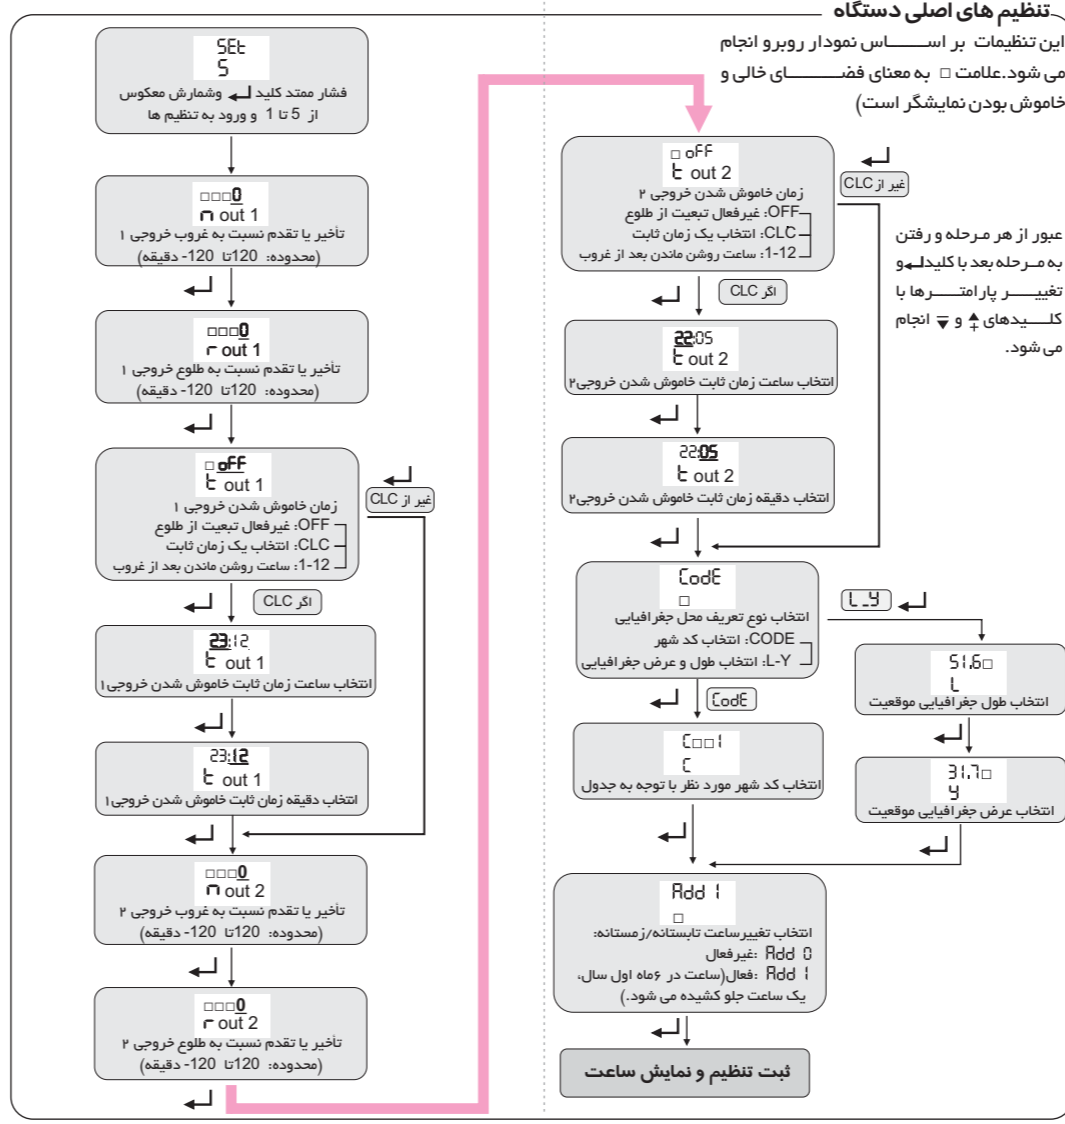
تنظیم های اصلی دستگاه

این تنظیمات بر اســاس نمودار روبرو انجام می شود.علامت □ به معنای فضــای خالی و خاموش بودن نمایشگر است)

SEt
S
فشار ممتد کلید ↵ وشمارش معکوس از 5 تا 1 و ورود به تنظیم ها

□□□0
n out 1
تأخیر یا تقدم نسبت به غروب خروجی ۱
(محدوده: 120تا 120- دقیقه)

□□□0
r out 1
تأخیر یا تقدم نسبت به طلوع خروجی ۱
(محدوده: 120تا 120- دقیقه)

□ oFF
t out 1
زمان خاموش شدن خروجی ۱
OFF: غیرفعال تبعیت از طلوع
CLC: انتخاب یک زمان ثابت
1-12: ساعت روشن ماندن بعد از غروب

غیر از CLC

اگر CLC

23:12
t out 1
انتخاب ساعت زمان ثابت خاموش شدن خروجی۱

23:12
t out 1
انتخاب دقیقه زمان ثابت خاموش شدن خروجی۱

□□□0
n out 2
تأخیر یا تقدم نسبت به غروب خروجی ۲
(محدوده: 120تا 120- دقیقه)

□□□0
r out 2
تأخیر یا تقدم نسبت به طلوع خروجی ۲
(محدوده: 120تا 120- دقیقه)

□ oFF
t out 2
زمان خاموش شدن خروجی ۲
OFF: غیرفعال تبعیت از طلوع
CLC: انتخاب یک زمان ثابت
1-12: ساعت روشن ماندن بعد از غروب

غیر از CLC

اگر CLC

عبور از هر مرحله و رفتن به مـرحله بعد با کلید↵و تغییـــر پارامتــرها با کلـــیدهای ▲ و ▼ انجام می شود.

22:05
t out 2
انتخاب ساعت زمان ثابت خاموش شدن خروجی۲

22:05
t out 2
انتخاب دقیقه زمان ثابت خاموش شدن خروجی۲

CodE
□
انتخاب نوع تعریف محل جغرافیایی
CODE: انتخاب کد شهر
L-Y: انتخاب طول و عرض جغرافیایی

L_Y

51.6□
L
انتخاب طول جغرافیایی موقعیت

31.7□
Y
انتخاب عرض جغرافیایی موقعیت

CodE

C□□1
C
انتخاب کد شهر مورد نظر با توجه به جدول

Add 1
□
انتخاب تغییرساعت تابستانه/زمستانه:
Add 0 :غیرفعال
Add 1 :فعال(ساعت در ۶ماه اول سال، یک ساعت جلو کشیده می شود.)

ثبت تنظیم و نمایش ساعت